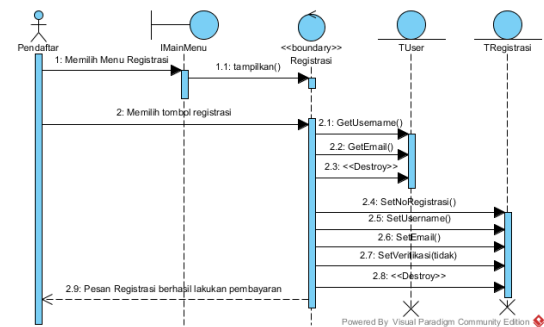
Pendaftar

IMainMenu

<<boundary>>
Registrasi

TUser

TRegistrasi

1: Memilih Menu Registrasi

1.1: tampilkan()

2: Memilih tombol registrasi

2.1: GetUsername()

2.2: GetEmail()

2.3: <<Destroy>>

2.4: SetNoRegistrasi()

2.5: SetUsername()

2.6: SetEmail()

2.7: SetVerifikasi(tidak)

2.8: <<Destroy>>

2.9: Pesan Registrasi berhasil lakukan pembayaran

Powered By Visual Paradigm Community Edition